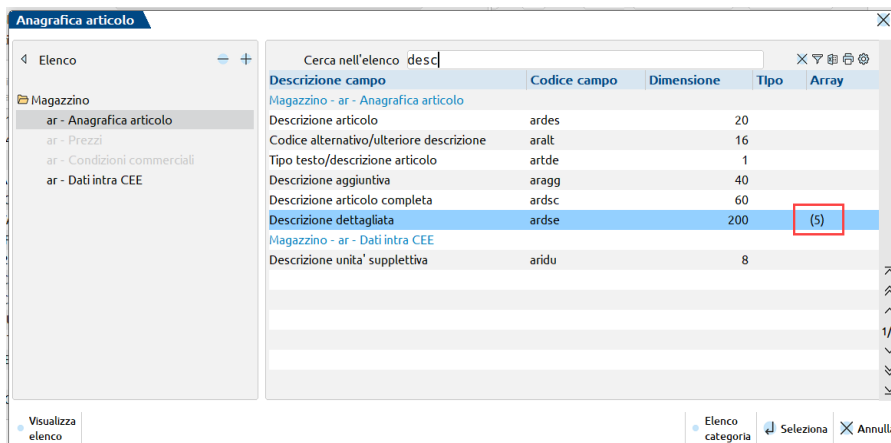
Anagrafica articolo

Elenco

Magazzino
ar - Anagrafica articolo
ar - Prezzi
ar - Condizioni commerciali
ar - Dati intra CEE

Cerca nell'elenco desc

| Descrizione campo | Codice campo | Dimensione | Tipo | Array |
|---|---|---|---|---|
| Magazzino - ar - Anagrafica articolo | | | | |
| Descrizione articolo | ardes | 20 | | |
| Codice alternativo/ulteriore descrizione | aralt | 16 | | |
| Tipo testo/descrizione articolo | artde | 1 | | |
| Descrizione aggiuntiva | aragg | 40 | | |
| Descrizione articolo completa | ardsc | 60 | | |
| Descrizione dettagliata | ardse | 200 | | (5) |
| Magazzino - ar - Dati intra CEE | | | | |
| Descrizione unita' supplettiva | aridu | 8 | | |

1/

Visualizza elenco

Elenco categoria

Seleziona

Annull